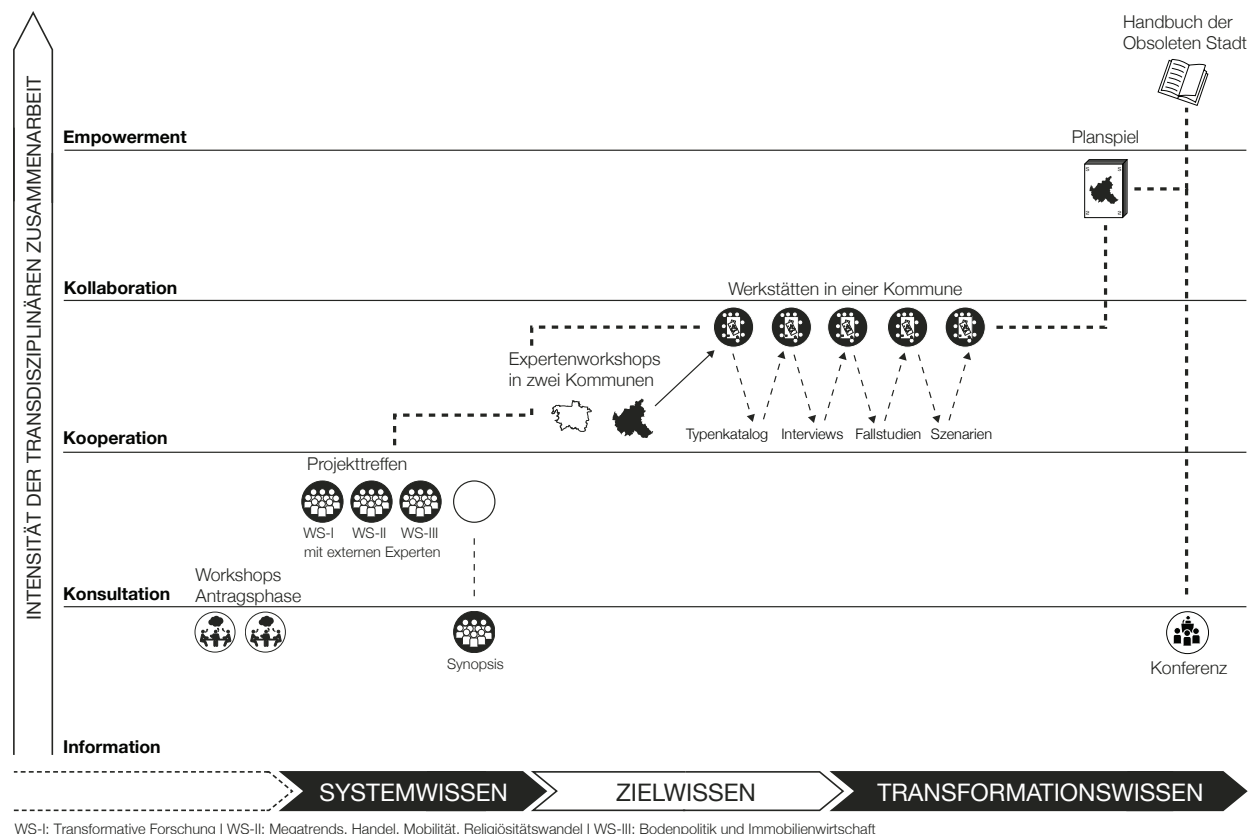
INTENSITÄT DER TRANSDISZIPLINÄREN ZUSAMMENARBEIT

Handbuch der Obsoleten Stadt

Empowerment

Planspiel

Kollaboration

Werkstätten in einer Kommune

Expertenworkshops in zwei Kommunen

Kooperation

Typenkatalog Interviews Fallstudien Szenarien

Projekttreffen

WS-I WS-II WS-III mit externen Experten

Workshops Antragsphase

Konsultation

Synopsis

Konferenz

Information

SYSTEMWISSEN ZIELWISSEN TRANSFORMATIONSWISSEN

WS-I: Transformative Forschung | WS-II: Megatrends, Handel, Mobilität, Religiösitätswandel | WS-III: Bodenpolitik und Immobilienwirtschaft